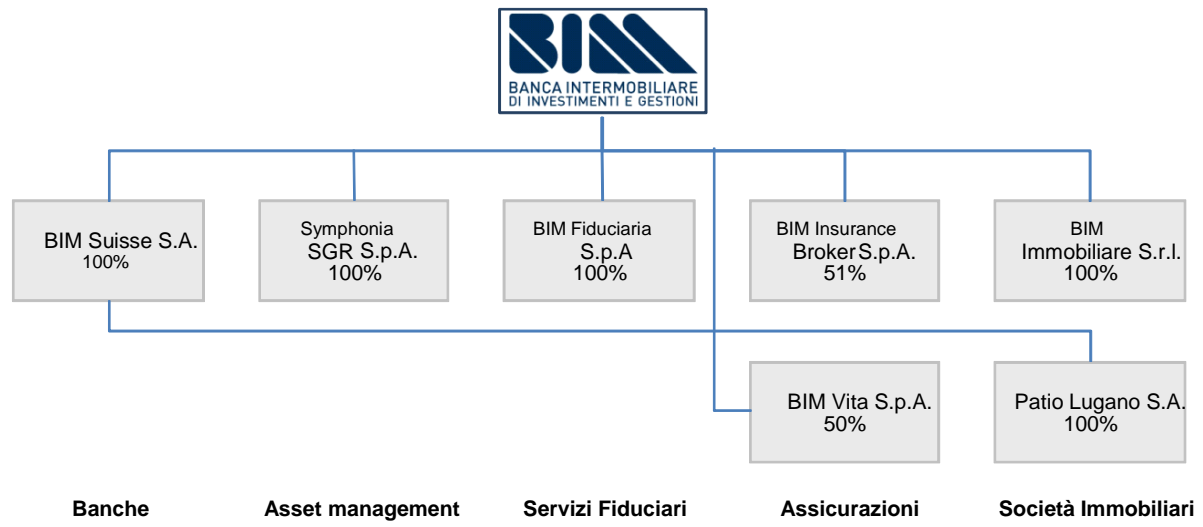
BIM
BANCA INTERMOBILIARE DI INVESTIMENTI E GESTIONI

BIM Suisse S.A.
100%

Symphonia SGR S.p.A.
100%

BIM Fiduciaria S.p.A
100%

BIM Insurance Broker S.p.A.
51%

BIM Immobiliare S.r.l.
100%

BIM Vita S.p.A.
50%

Patio Lugano S.A.
100%

Banche

Asset management

Servizi Fiduciari

Assicurazioni

Società Immobiliari